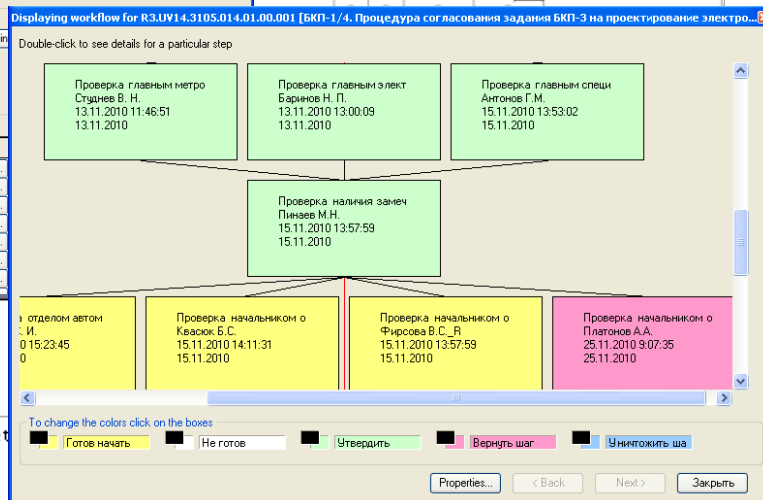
Displaying workflow for R3.UV14.3105.014.01.00.001 [БКП-1/4. Процедура согласования задания БКП-3 на проектирование электро...

Double-click to see details for a particular step

Проверка главным метро
Студнев В. Н.
13.11.2010 11:46:51
13.11.2010

Проверка главным элект
Баринов Н. П.
13.11.2010 13:00:09
13.11.2010

Проверка главным специ
Антонов Г.М.
15.11.2010 13:53:02
15.11.2010

Проверка наличия замеч
Пинаев М.Н.
15.11.2010 13:57:59
15.11.2010

а отделом автом
. И.
0 15:23:45
0

Проверка начальником о
Квасюк Б.С.
15.11.2010 14:11:31
15.11.2010

Проверка начальником о
Фирсова В.С._R
15.11.2010 13:57:59
15.11.2010

Проверка начальником о
Платонов А.А.
25.11.2010 9:07:35
25.11.2010

To change the colors click on the boxes

Готов начать
Не готов
Утвердить
Вернуть шаг
Уничтожить ша

Properties...
< Back
Next >
Закрыть